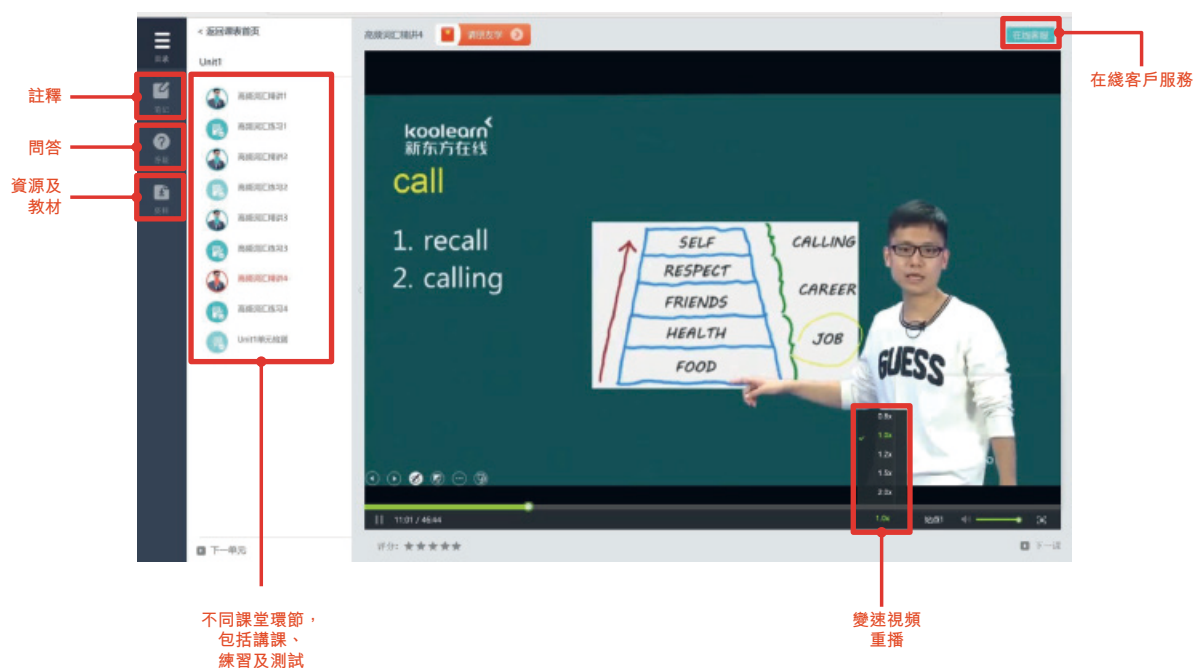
目录

笔记

答疑

资料

< 返回课表首页

Unit1

高频词汇精讲1

高频词汇练习1

高频词汇精讲2

高频词汇练习2

高频词汇精讲3

高频词汇练习3

高频词汇精讲4

高频词汇练习4

Unit1单元检测

下一单元

高频词汇精讲4

邀请好友

在线客服

koolearn
新东方在线

call

1. recall
2. calling

SELF
RESPECT
FRIENDS
HEALTH
FOOD

CALLING
CAREER
JOB

GUESS

0.8x
1.0x
1.2x
1.5x
2.0x

11:01 / 46:44

1.0x

标清

评分: ★★★★★

下一讲

註釋

問答

資源及
教材

在綫客戶服務

不同課堂環節，
包括講課、
練習及測試

變速視頻
重播